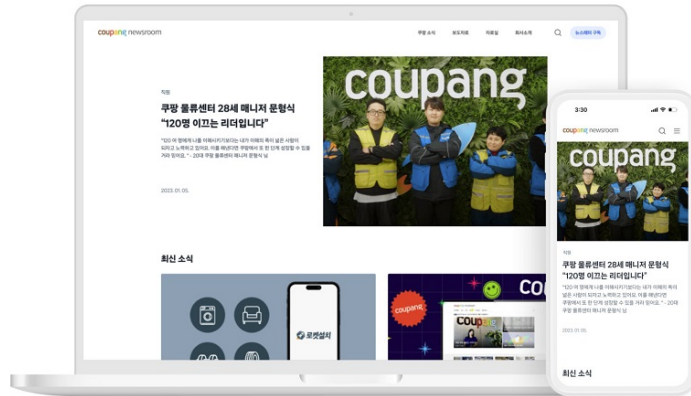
coupang newsroom

쿠팡 소식 보도자료 자료실 회사소개 뉴스레터 구독

직원

쿠팡 물류센터 28세 매니저 문형식 "120명 이끄는 리더입니다"

"120 여 명에게 나를 이해시키기보다는 내가 이해의 폭이 넓은 사람이 되려고 노력하고 있어요. 이를 배려인한 쿠팡에서 또 한 단계 성장할 수 있을 거라 믿어요." - 28대 쿠팡 물류센터 매니저 문형식 님

2023. 01. 05.

coupang

최신 소식

로켓설치

coupang

cou

3:30

coupang newsroom

coupang

직원

쿠팡 물류센터 28세 매니저 문형식 "120명 이끄는 리더입니다"

"120 여 명에게 나를 이해시키기보다는 내가 이해의 폭이 넓은 사람이 되려고 노력하고 있어요. 이를 배려인한 쿠팡에서 또 한 단계 성장할 수 있을 거라 믿어요." - 28대 쿠팡 물류센터 매니저 문형식 님

2023. 01. 05.

최신 소식